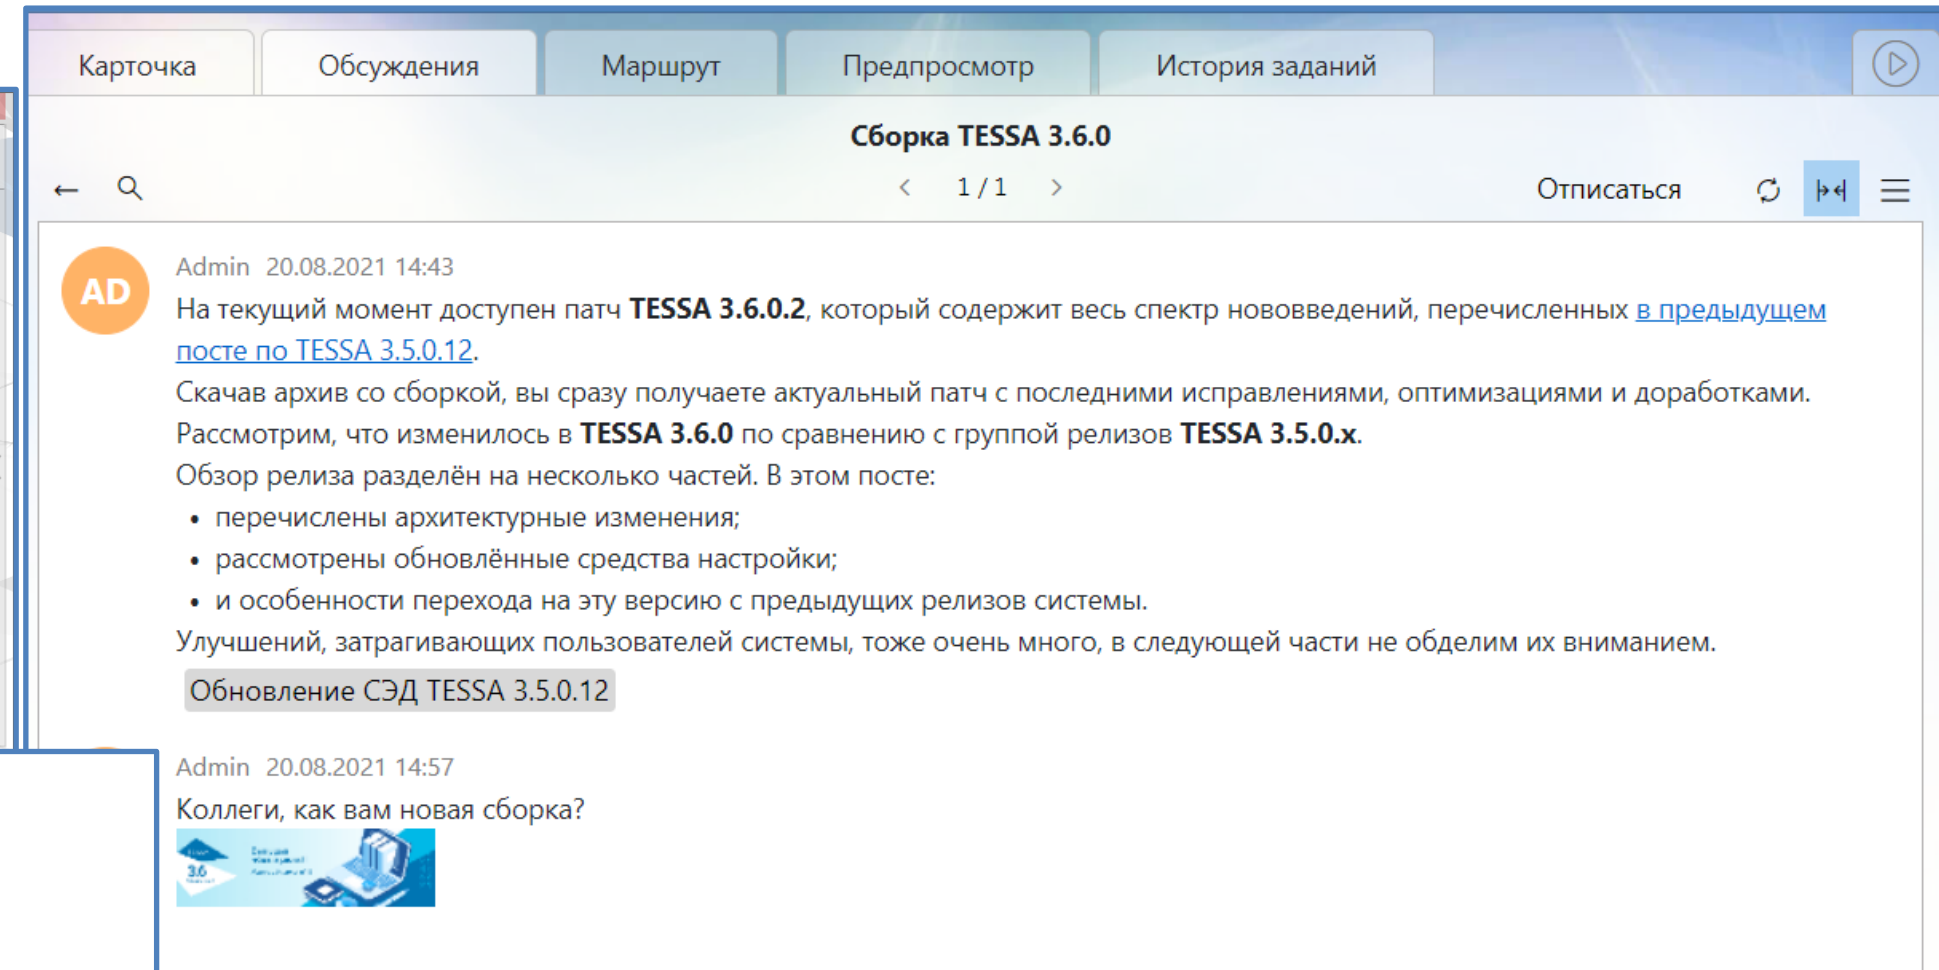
Карточка | Обсуждения | Маршрут | Предпросмотр | История заданий

Сборка TESSA 3.6.0

1 / 1

Отписаться

AD

Admin 20.08.2021 14:43

На текущий момент доступен патч **TESSA 3.6.0.2**, который содержит весь спектр нововведений, перечисленных в предыдущем посте по TESSA 3.5.0.12.

Скачав архив со сборкой, вы сразу получаете актуальный патч с последними исправлениями, оптимизациями и доработками.

Рассмотрим, что изменилось в **TESSA 3.6.0** по сравнению с группой релизов **TESSA 3.5.0.x**.

Обзор релиза разделён на несколько частей. В этом посте:

- перечислены архитектурные изменения;
- рассмотрены обновлённые средства настройки;
- и особенности перехода на эту версию с предыдущих релизов системы.

Улучшений, затрагивающих пользователей системы, тоже очень много, в следующей части не обделим их вниманием.

Обновление СЭД TESSA 3.5.0.12

Admin 20.08.2021 14:57

Коллеги, как вам новая сборка?

3.6